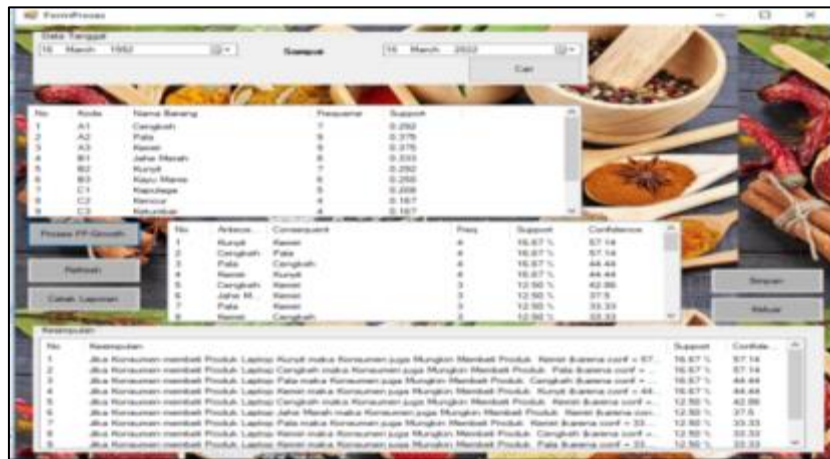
FormProses

Data Tanggal

16 March 1992

Sampai

16 March 2022

Cari

| No | Kode | Nama Barang | Frequensi | Support |
|---|---|---|---|---|
| 1 | A1 | Cengkeh | 7 | 0.292 |
| 2 | A2 | Pala | 9 | 0.375 |
| 3 | A3 | Kemiri | 9 | 0.375 |
| 4 | B1 | Jahe Merah | 8 | 0.333 |
| 5 | B2 | Kunyit | 7 | 0.292 |
| 6 | B3 | Kayu Manis | 6 | 0.250 |
| 7 | C1 | Kapulaga | 5 | 0.208 |
| 8 | C2 | Kencur | 4 | 0.167 |
| 9 | C3 | Ketumbar | 4 | 0.167 |

Proses FP-Growth

Refresh

Cetak Laporan

| No | Antece... | Consequent | Freq | Support | Confidence |
|---|---|---|---|---|---|
| 1 | Kunyit | Kemiri | 4 | 16.67 % | 57.14 |
| 2 | Cengkeh | Pala | 4 | 16.67 % | 57.14 |
| 3 | Pala | Cengkeh | 4 | 16.67 % | 44.44 |
| 4 | Kemiri | Kunyit | 4 | 16.67 % | 44.44 |
| 5 | Cengkeh | Kemiri | 3 | 12.50 % | 42.86 |
| 6 | Jahe M... | Kemiri | 3 | 12.50 % | 37.5 |
| 7 | Pala | Kemiri | 3 | 12.50 % | 33.33 |
| 8 | Kemiri | Cengkeh | 3 | 12.50 % | 33.33 |

Simpan

Keluar

Kesimpulan

| No | Kesimpulan | Support | Confide... |
|---|---|---|---|
| 1 | Jika Konsumen membeli Produk Laptop Kunyit maka Konsumen juga Mungkin Membeli Produk Kemiri (karena conf = 57... | 16.67 % | 57.14 |
| 2 | Jika Konsumen membeli Produk Laptop Cengkeh maka Konsumen juga Mungkin Membeli Produk Pala (karena conf = ... | 16.67 % | 57.14 |
| 3 | Jika Konsumen membeli Produk Laptop Pala maka Konsumen juga Mungkin Membeli Produk Cengkeh (karena conf = ... | 16.67 % | 44.44 |
| 4 | Jika Konsumen membeli Produk Laptop Kemiri maka Konsumen juga Mungkin Membeli Produk Kunyit (karena conf = 44... | 16.67 % | 44.44 |
| 5 | Jika Konsumen membeli Produk Laptop Cengkeh maka Konsumen juga Mungkin Membeli Produk Kemiri (karena conf = ... | 12.50 % | 42.86 |
| 6 | Jika Konsumen membeli Produk Laptop Jahe Merah maka Konsumen juga Mungkin Membeli Produk Kemiri (karena con... | 12.50 % | 37.5 |
| 7 | Jika Konsumen membeli Produk Laptop Pala maka Konsumen juga Mungkin Membeli Produk Kemiri (karena conf = 33... | 12.50 % | 33.33 |
| 8 | Jika Konsumen membeli Produk Laptop Kemiri maka Konsumen juga Mungkin Membeli Produk Cengkeh (karena conf = ... | 12.50 % | 33.33 |
| 9 | Jika Konsumen membeli Produk Laptop Kemiri maka Konsumen juga Mungkin Membeli Produk Pala (karena conf = 33... | 12.50 % | 33.33 |